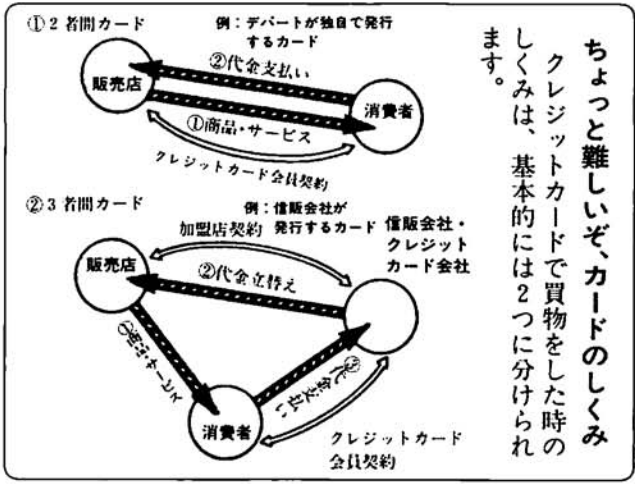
ちょっと難しいぞ、カードのしくみ

クレジットカードで買物をした時のしくみは、基本的には2つに分けられます。

① 2 者間カード

例：デパートが独自で発行するカード

②代金支払い

販売店

消費者

①商品・サービス

クレジットカード会員契約

② 3 者間カード

例：信販会社が発行するカード

加盟店契約

信販会社・クレジットカード会社

販売店

②代金立替え

①商品・サービス

③代金支払い

消費者

クレジットカード会員契約